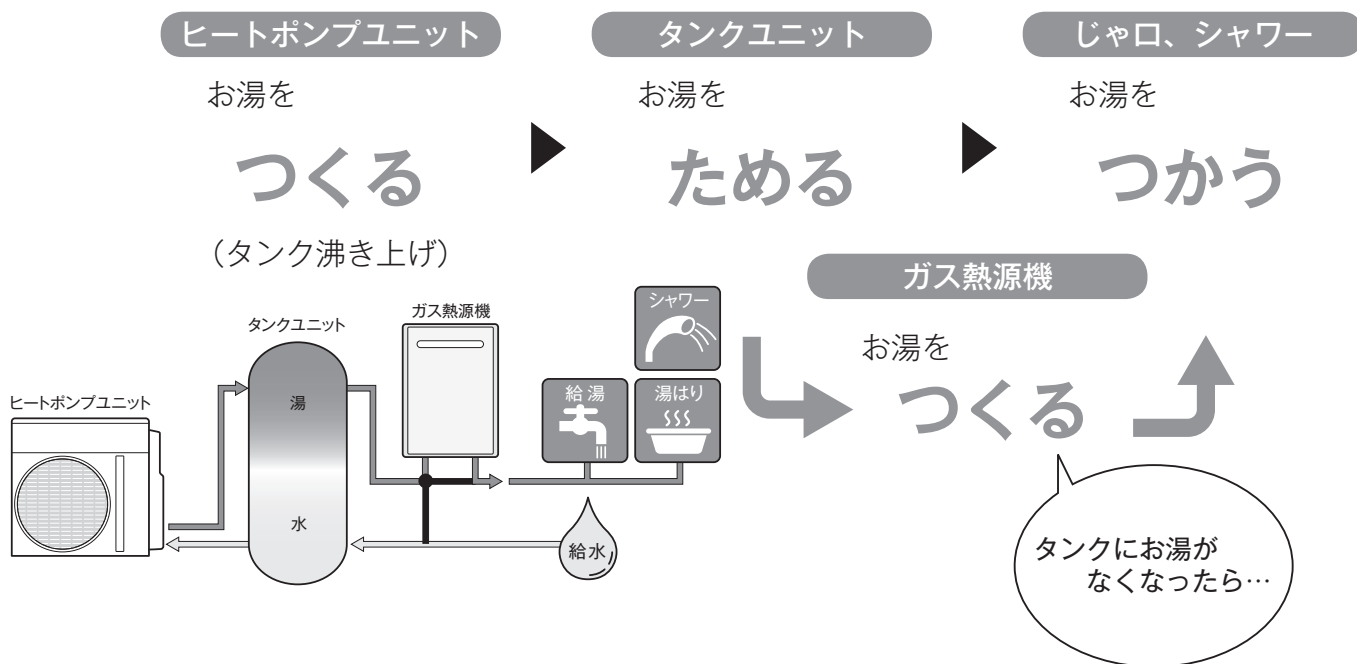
ヒートポンプユニット

お湯を

つくる

（タンク沸き上げ）

タンクユニット

お湯を

ためる

じゃロ、シャワー

お湯を

つかう

ガス熱源機

お湯を

つくる

タンクにお湯が なくなったら…

タンクユニット

湯

水

ヒートポンプユニット

ガス熱源機

シャワー

給湯

湯はり

給水